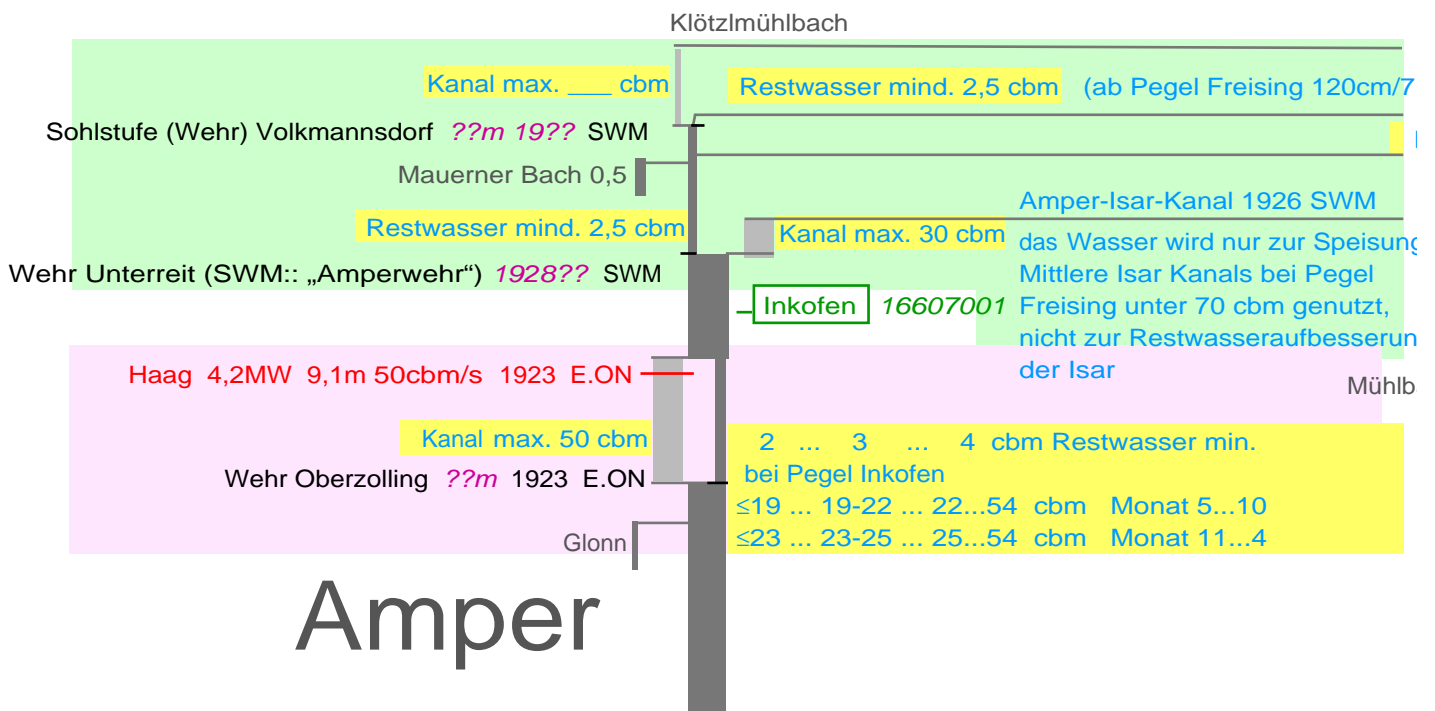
Klötzlmühlbach

Kanal max. ___ cbm

Restwasser mind. 2,5 cbm (ab Pegel Freising 120cm/7

Sohlstufe (Wehr) Volkmannsdorf ??m 19?? SWM

Mauerner Bach 0,5

Amper-Isar-Kanal 1926 SWM

Restwasser mind. 2,5 cbm

Kanal max. 30 cbm

das Wasser wird nur zur Speisung Mittlere Isar Kanals bei Pegel Freising unter 70 cbm genutzt, nicht zur Restwasseraufbesserun der Isar

Wehr Unterreit (SWM:: „Amperwehr“) 1928?? SWM

Inkofen 16607001

Haag 4,2MW 9,1m 50cbm/s 1923 E.ON

Mühlb

Kanal max. 50 cbm

2 ... 3 ... 4 cbm Restwasser min. bei Pegel Inkofen
≤19 ... 19-22 ... 22...54 cbm Monat 5...10
≤23 ... 23-25 ... 25...54 cbm Monat 11...4

Wehr Oberzolling ??m 1923 E.ON

Glonn

Amper